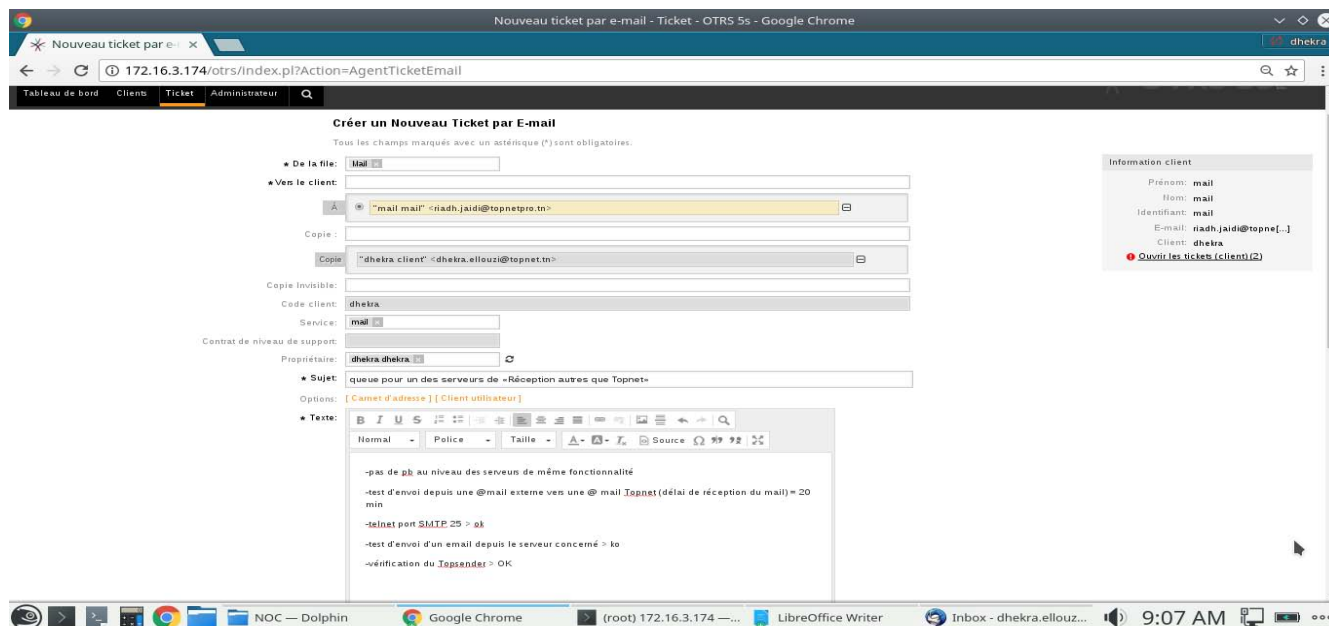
Nouveau ticket par e-mail - Ticket - OTRS 5s - Google Chrome

Nouveau ticket par e-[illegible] ×

dhekra

172.16.3.174/otrs/index.pl?Action=AgentTicketEmail

Tableau de bord Clients Ticket Administrateur

Créer un Nouveau Ticket par E-mail

Tous les champs marqués avec un astérisque (*) sont obligatoires.

* De la file: Mail

* Vers le client:

À "mail mail" <riadh.jaidi@topnetpro.tn>

Copie :

Copie "dhekra client" <dhekra.ellouzi@topnet.tn>

Copie Invisible:

Code client: dhekra

Service: mail

Contrat de niveau de support:

Propriétaire: dhekra dhekra

* Sujet: queue pour un des serveurs de «Réception autres que Topnet»

Options: [ Carnet d'adresse ] [ Client utilisateur ]

* Texte:

Normal Police Taille Source

-pas de pb au niveau des serveurs de même fonctionnalité

-test d'envoi depuis une @mail externe vers une @ mail Topnet (délai de réception du mail) = 20 min

-telnet port SMTP 25 > ok

-test d'envoi d'un email depuis le serveur concerné > ko

-vérification du Topsender > OK

Information client

Prénom: mail

Nom: mail

Identifiant: mail

E-mail: riadh.jaidi@topne[...]

Client: dhekra

Ouvrir les tickets (client) (2)

NOC — Dolphin Google Chrome (root) 172.16.3.174 —... LibreOffice Writer Inbox - dhekra.ellouz... 9:07 AM